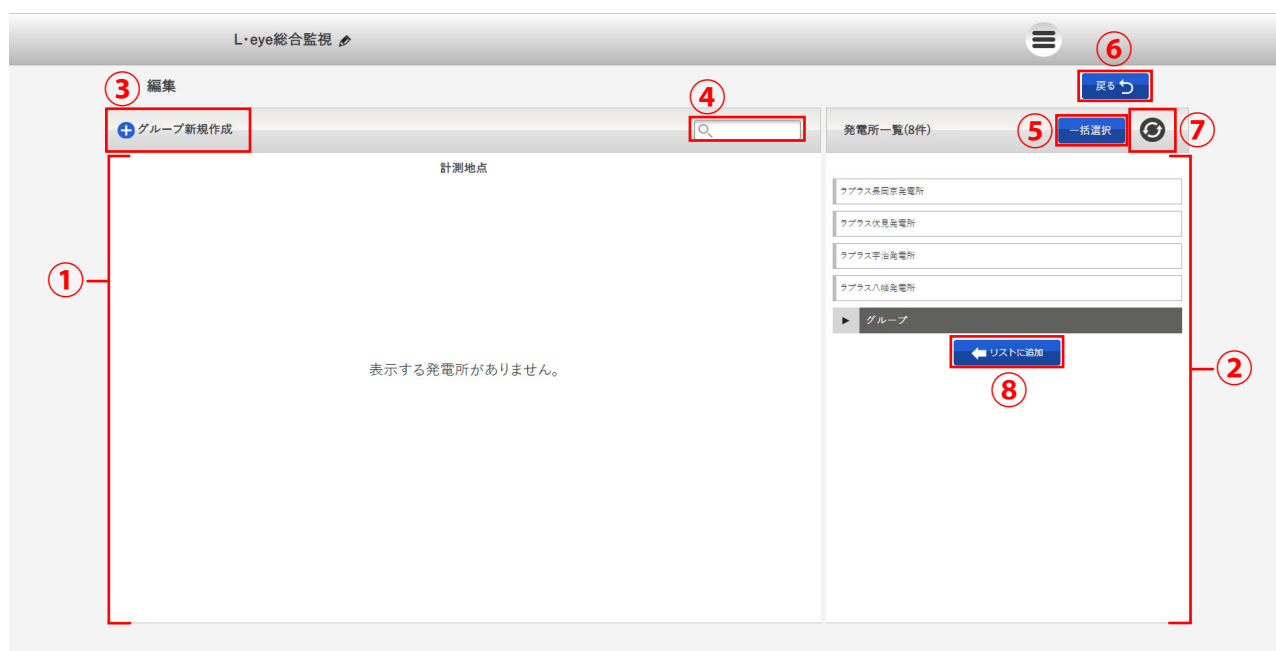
L･eye総合監視

③ 編集

⑥ 戻る

① グループ新規作成

④

発電所一覧(8件)

⑤ 一括選択

⑦

計測地点

表示する発電所がありません。

ラプラス長岡京発電所

ラプラス伏見発電所

ラプラス宇治発電所

ラプラス八幡発電所

▶ グループ

リストに追加

⑧

②